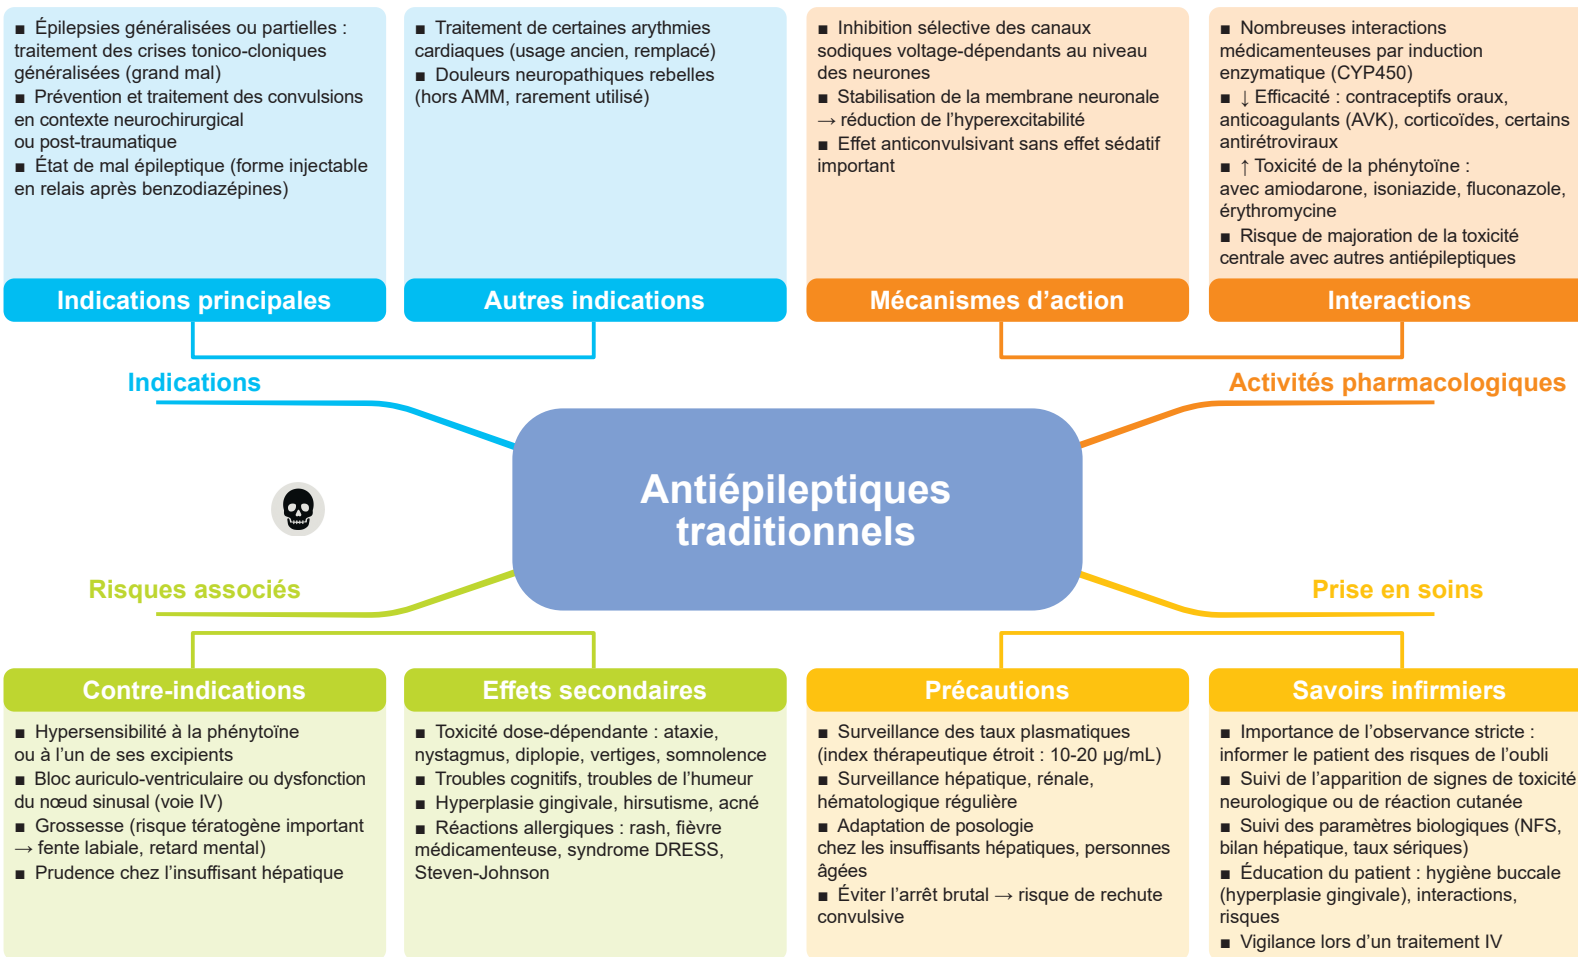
■ Épilepsies généralisées ou partielles : traitement des crises tonico-cloniques généralisées (grand mal)
■ Prévention et traitement des convulsions en contexte neurochirurgical ou post-traumatique
■ État de mal épileptique (forme injectable en relais après benzodiazépines)

Indications principales

■ Traitement de certaines arythmies cardiaques (usage ancien, remplacé)
■ Douleurs neuropathiques rebelles (hors AMM, rarement utilisé)

Autres indications

■ Inhibition sélective des canaux sodiques voltage-dépendants au niveau des neurones
■ Stabilisation de la membrane neuronale → réduction de l'hyperexcitabilité
■ Effet anticonvulsivant sans effet sédatif important

Mécanismes d'action

■ Nombreuses interactions médicamenteuses par induction enzymatique (CYP450)
■ ↓ Efficacité : contraceptifs oraux, anticoagulants (AVK), corticoïdes, certains antirétroviraux
■ ↑ Toxicité de la phénytoïne : avec amiodarone, isoniazide, fluconazole, érythromycine
■ Risque de majoration de la toxicité centrale avec autres antiépileptiques

Interactions

Indications

Activités pharmacologiques

Antiépileptiques traditionnels

Risques associés

Prise en soins

Contre-indications

■ Hypersensibilité à la phénytoïne ou à l'un de ses excipients
■ Bloc auriculo-ventriculaire ou dysfonction du nœud sinusal (voie IV)
■ Grossesse (risque tératogène important → fente labiale, retard mental)
■ Prudence chez l'insuffisant hépatique

Effets secondaires

■ Toxicité dose-dépendante : ataxie, nystagmus, diplopie, vertiges, somnolence
■ Troubles cognitifs, troubles de l'humeur
■ Hyperplasie gingivale, hirsutisme, acné
■ Réactions allergiques : rash, fièvre médicamenteuse, syndrome DRESS, Steven-Johnson

Précautions

■ Surveillance des taux plasmatiques (index thérapeutique étroit : 10-20 µg/mL)
■ Surveillance hépatique, rénale, hématologique régulière
■ Adaptation de posologie chez les insuffisants hépatiques, personnes âgées
■ Éviter l'arrêt brutal → risque de rechute convulsive

Savoirs infirmiers

■ Importance de l'observance stricte : informer le patient des risques de l'oubli
■ Suivi de l'apparition de signes de toxicité neurologique ou de réaction cutanée
■ Suivi des paramètres biologiques (NFS, bilan hépatique, taux sériques)
■ Éducation du patient : hygiène buccale (hyperplasie gingivale), interactions, risques
■ Vigilance lors d'un traitement IV